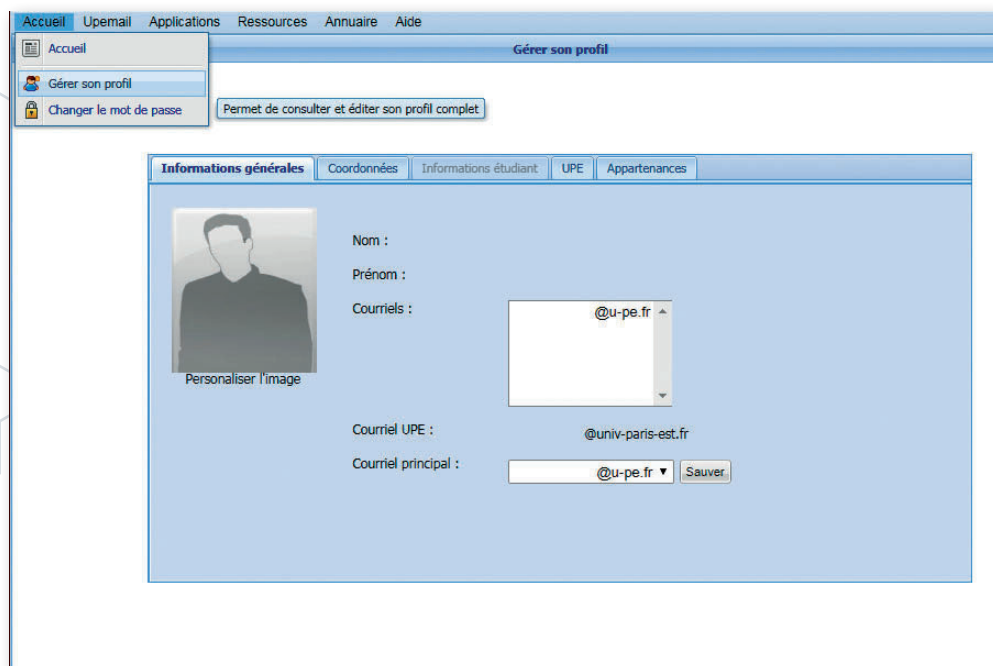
Accueil Upemail Applications Ressources Annuaire Aide

Accueil

Gérer son profil

Changer le mot de passe

Gérer son profil

Permet de consulter et éditer son profil complet

Informations générales | Coordonnées | Informations étudiant | UPE | Appartenances

Personaliser l'image

Nom :

Prénom :

Courriels :

@u-pe.fr

Courriel UPE :

@univ-paris-est.fr

Courriel principal :

@u-pe.fr ▼

Sauver